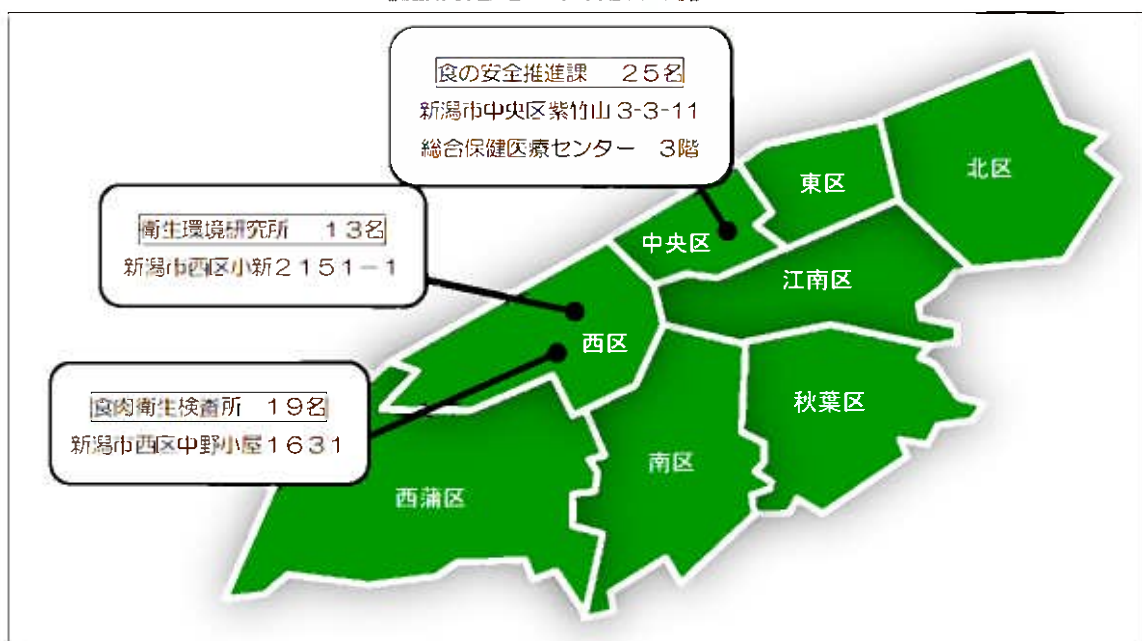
食の安全推進課　２５名
新潟市中央区紫竹山３-３-１１
総合保健医療センター　３階

衛生環境研究所　１３名
新潟市西区小新２１５１－１

食肉衛生検査所　１９名
新潟市西区中野小屋１６３１

北区

東区

中央区

江南区

西区

秋葉区

南区

西蒲区